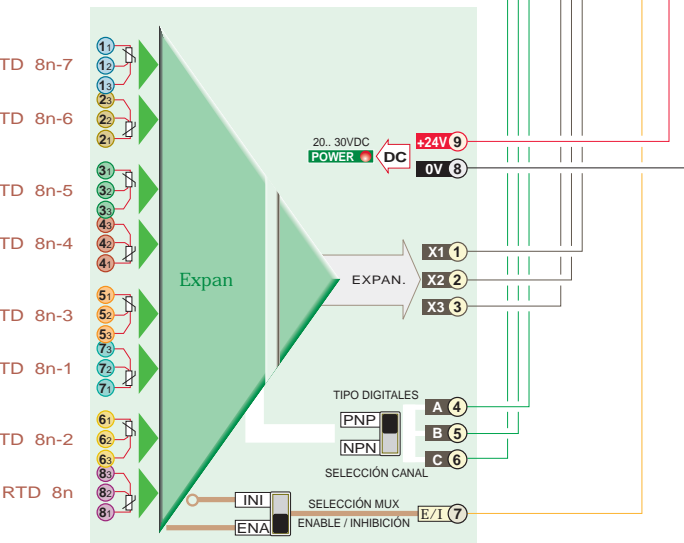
TD 8n-7
TD 8n-6
TD 8n-5
TD 8n-4
TD 8n-3
TD 8n-1
TD 8n-2
RTD 8n

$1_1$ $1_2$ $1_3$
$2_3$ $2_2$ $2_1$
$3_1$ $3_2$ $3_3$
$4_3$ $4_2$ $4_1$
$5_1$ $5_2$ $5_3$
$7_3$ $7_2$ $7_1$
$6_1$ $6_2$ $6_3$
$8_3$ $8_2$ $8_1$

Expan

20.. 30VDC
POWER
DC
+24V 9
0V 8

EXPAN.
X1 1
X2 2
X3 3

TIPO DIGITALES
PNP
NPN
SELECCIÓN CANAL
A 4
B 5
C 6

INI
ENA
SELECCIÓN MUX
ENABLE / INHIBICIÓN
E/I 7